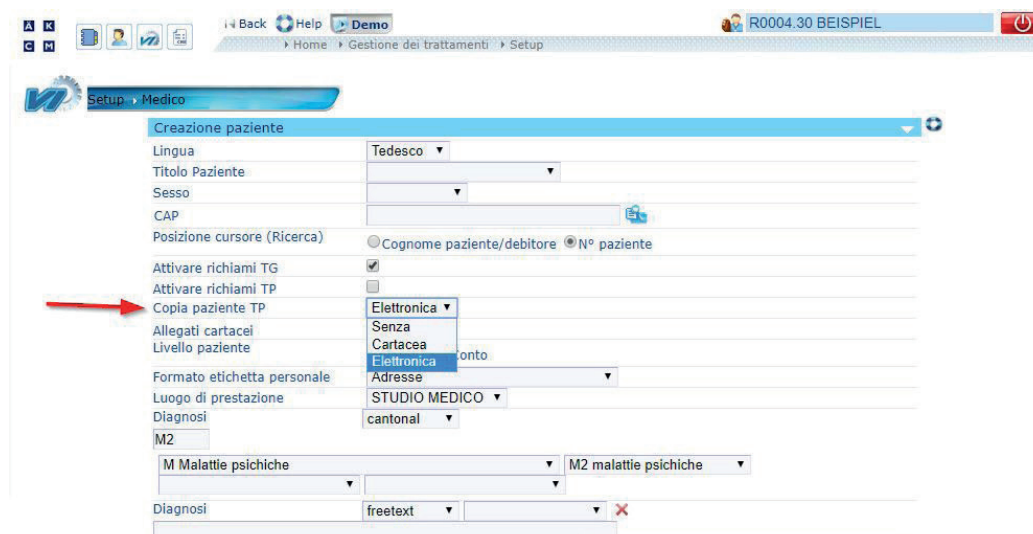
A K
C M

Back Help Demo
Home Gestione dei trattamenti Setup

R0004.30 BEISPIEL

Setup Medico

Creazione paziente

| | |
|---|---|
| Lingua | Tedesco |
| Titolo Paziente | |
| Sesso | |
| CAP | |
| Posizione cursore (Ricerca) | Cognome paziente/debitore N° paziente |
| Attivare richiami TG | |
| Attivare richiami TP | |
| Copia paziente TP | Elettronica |
| Allegati cartacei | Senza Cartacea Elettronica |
| Livello paziente | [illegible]onto |
| Formato etichetta personale | Adresse |
| Luogo di prestazione | STUDIO MEDICO |
| Diagnosi | cantonal |

M2

M Malattie psichiche
M2 malattie psichiche

Diagnosi freetext